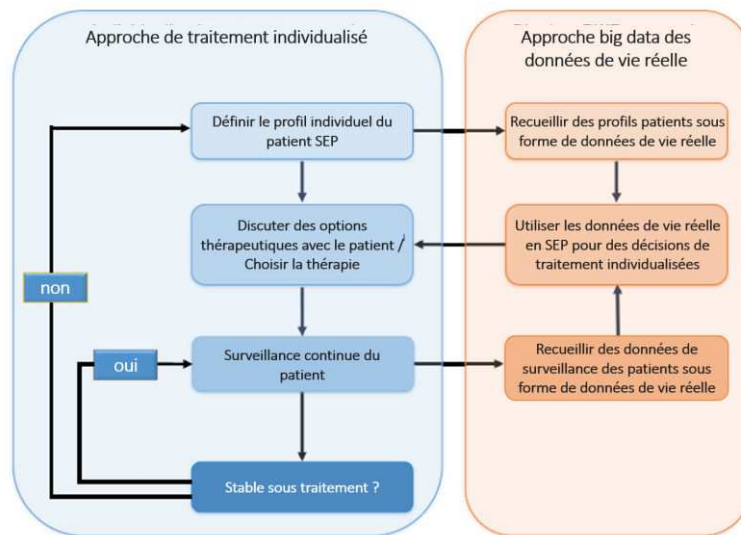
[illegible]

Approche de traitement individualisé

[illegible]

Approche big data des données de vie réelle

Définir le profil individuel du patient SEP

Recueillir des profils patients sous forme de données de vie réelle

Discuter des options thérapeutiques avec le patient / Choisir la thérapie

Utiliser les données de vie réelle en SEP pour des décisions de traitement individualisées

non

oui

Surveillance continue du patient

Recueillir des données de surveillance des patients sous forme de données de vie réelle

Stable sous traitement ?